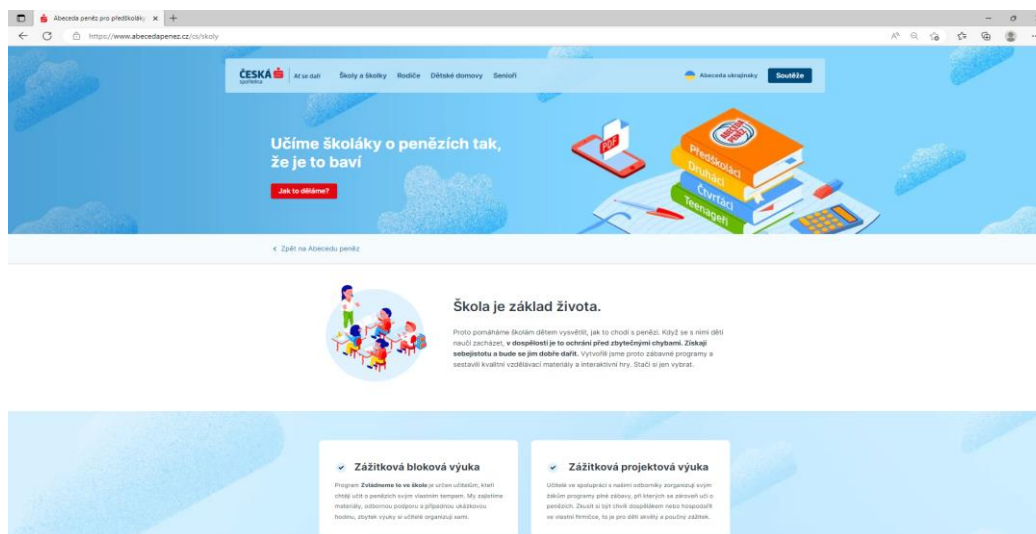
Abeceda peněz pro předškoláky ×

https://www.abecedapenez.cz/cs/skoly

ČESKÁ spořitelna | Ať se daří   Školy a školky   Rodiče   Dětské domovy   Senioři   Abeceda ukrajinsky   Soutěže

Učíme školáky o penězích tak, že je to baví

Jak to děláme?

PDF

Předškoláci
Druháci
Čtvrťáci
Teenageři

‹ Zpět na Abecedu peněz

Škola je základ života.

Proto pomáháme školám dětem vysvětlit, jak to chodí s penězi. Když se s nimi děti naučí zacházet, **v dospělosti je to ochrání před zbytečnými chybami. Získají sebejistotu a bude se jim dobře dařit.** Vytvořili jsme proto zábavné programy a sestavili kvalitní vzdělávací materiály a interaktivní hry. Stačí si jen vybrat.

Zážitková bloková výuka

Program **Zvládneme to ve škole** je určen učitelům, kteří chtějí učit o penězích svým vlastním tempem. My zajistíme materiály, odbornou podporu a případnou ukázkovou hodinu, zbytek výuky si učitelé organizují sami.

Zážitková projektová výuka

Učitelé ve spolupráci s našimi odborníky zorganizují svým žákům programy plné zábavy, při kterých se zároveň učí o penězích. Zkusit si být chvíli dospělákem nebo hospodařit ve vlastní firmičce, to je pro děti skvělý a poučný zážitek.